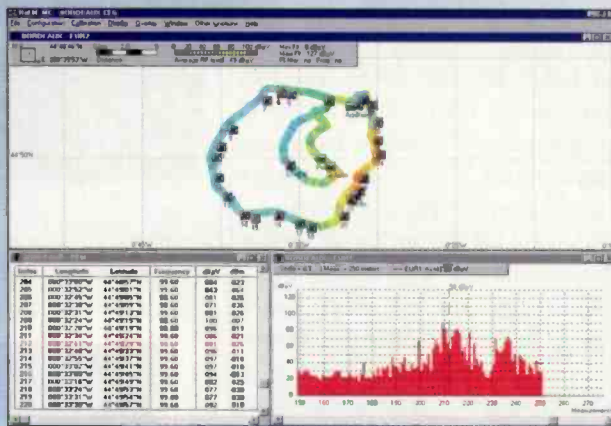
File Configuration Collection Display Query Window Other windows Help

BORDEAUX

Index | Longitude | Latitude | Frequency | dBµV | dBm
204 | | | 99.60 | |
205 | | | 99.60 | |
206 | | | 99.60 | |
207 | | | 99.60 | |
208 | | | 99.60 | |
209 | | | 99.60 | |
210 | | | 99.60 | |
211 | | | 99.60 | |
212 | | | 99.60 | |
213 | | | 99.60 | |
214 | | | 99.60 | |
215 | | | 99.60 | |
216 | | | 99.60 | |
217 | | | 99.60 | |
218 | | | 99.60 | |
219 | | | 99.60 | |
220 | | | 99.60 | |

dBµV
120
100
80
60
40
20
0

150 160 170 180 190 200 210 220 230 240 250 260 270
Measurement